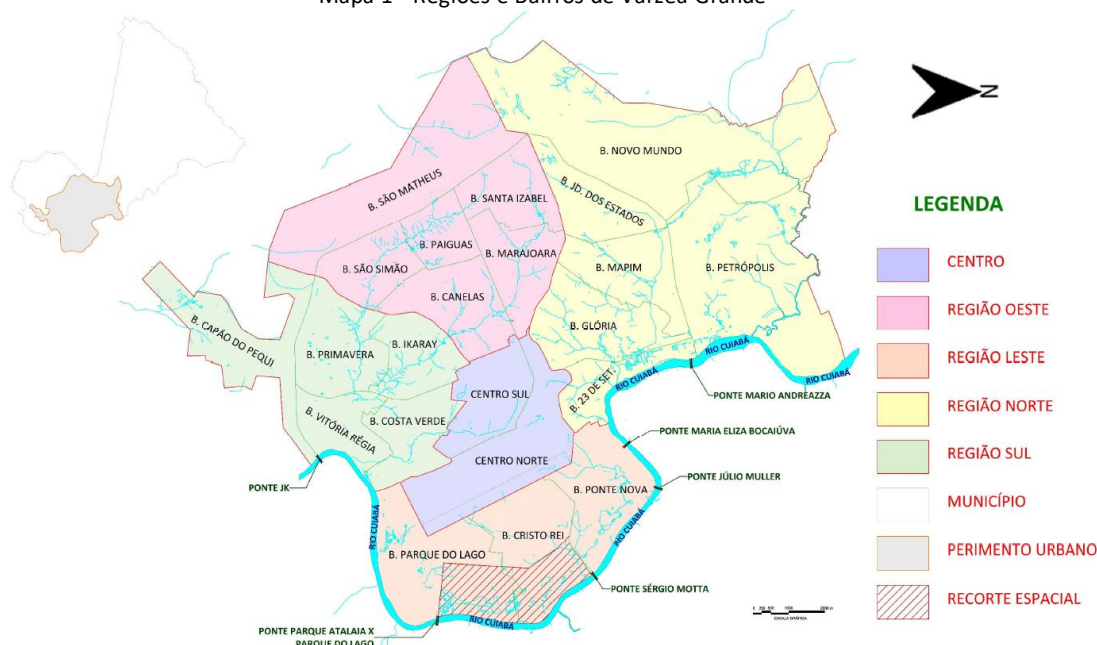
Mapa 1 - Regiões e Bairros de Várzea Grande

Z

LEGENDA

CENTRO
REGIÃO OESTE
REGIÃO LESTE
REGIÃO NORTE
REGIÃO SUL
MUNICÍPIO
PERIMENTO URBANO
RECORTE ESPACIAL

B. NOVO MUNDO
B. JD. DOS ESTADOS
B. SÃO MATHEUS
B. SANTA IZABEL
B. PAIGUAS
B. MARAJOARA
B. SÃO SIMÃO
B. MAPIM
B. PETRÓPOLIS
B. CANELAS
B. CAPÃO DO PEQUI
B. GLÓRIA
B. IKARAY
B. PRIMAVERA
B. 23 DE SET.
RIO CUIABÁ
RIO CUIABÁ
RIO CUIABÁ
PONTE MARIO ANDREAZZA
CENTRO SUL
B. COSTA VERDE
B. VITÓRIA RÉGIA
PONTE MARIA ELIZA BOCAIÚVA
CENTRO NORTE
PONTE JÚLIO MULLER
PONTE JK
B. PONTE NOVA
RIO CUIABÁ
RIO CUIABÁ
B. CRISTO REI
B. PARQUE DO LAGO
PONTE SÉRGIO MOTTA
PONTE PARQUE ATALAIA X PARQUE DO LAGO
RIO CUIABÁ
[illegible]